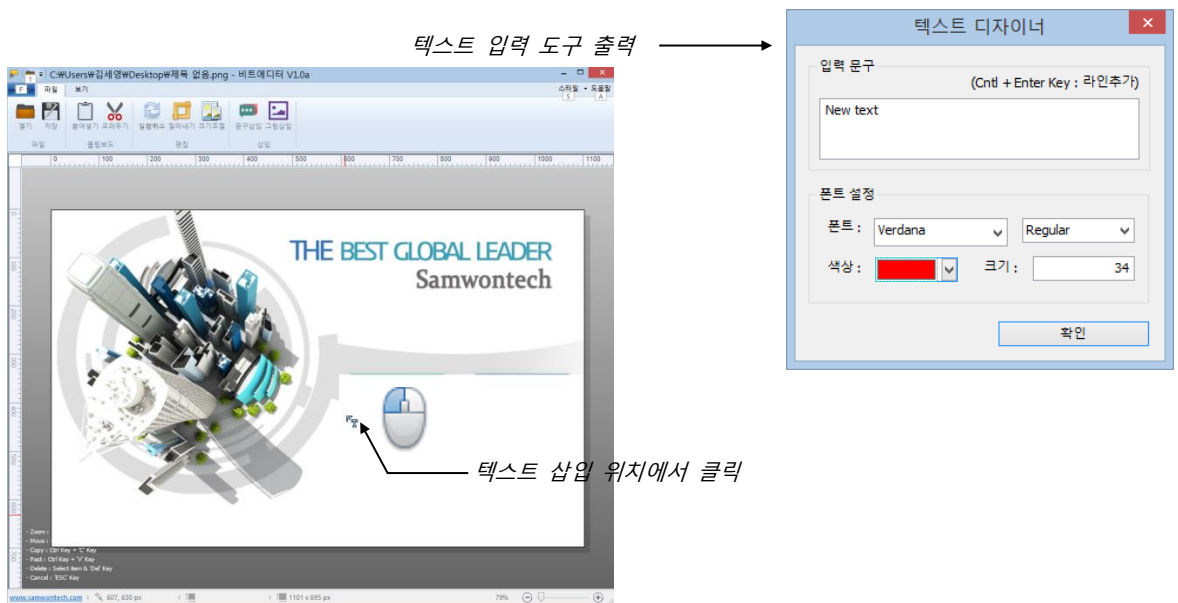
텍스트 입력 도구 출력

C:₩Users₩김세영₩Desktop₩제목 없음.png - 비트에디터 V1.0a

F 파일 보기

스타일 도움말

열기 저장 붙여넣기 오려두기 실행취소 잘라내기 크기조절 문구삽입 그림삽입

파일 클립보드 편집 삽입

0 100 200 300 400 500 600 700 800 900 1000 1100

THE BEST GLOBAL LEADER
Samwontech

- Zoom :
- Move :
- Copy : Ctrl Key + 'C' Key
- Past : Ctrl Key + 'V' Key
- Delete : Select Item & 'Del' Key
- Cancel : 'ESC' Key

www.samwontech.com 607, 630 px 1101 x 695 px 79%

텍스트 삽입 위치에서 클릭

텍스트 디자이너

입력 문구

(Cntl + Enter Key : 라인추가)

New text

폰트 설정

폰트 : Verdana Regular

색상 : 크기 : 34

확인